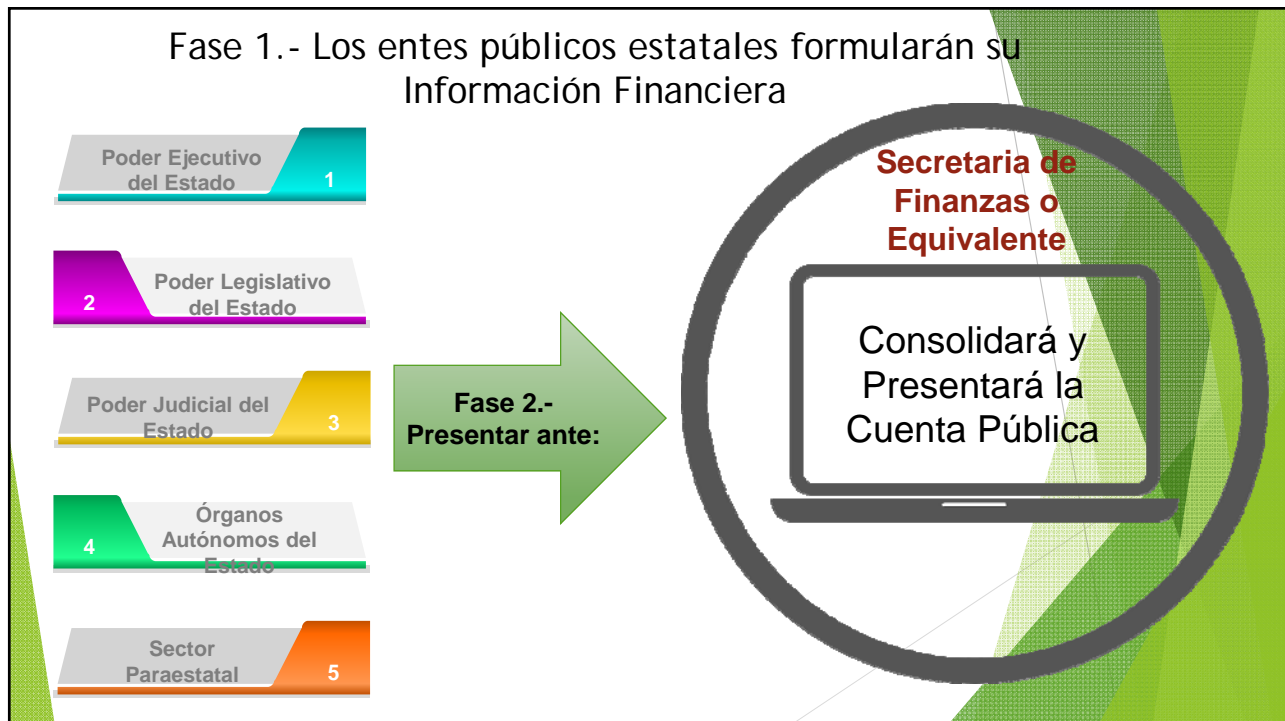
Fase 1.- Los entes públicos estatales formularán su Información Financiera

Poder Ejecutivo del Estado 1

2 Poder Legislativo del Estado

Poder Judicial del Estado 3

4 Órganos Autónomos del Estado

Sector Paraestatal 5

Fase 2.- Presentar ante:

Secretaria de Finanzas o Equivalente

Consolidará y Presentará la Cuenta Pública